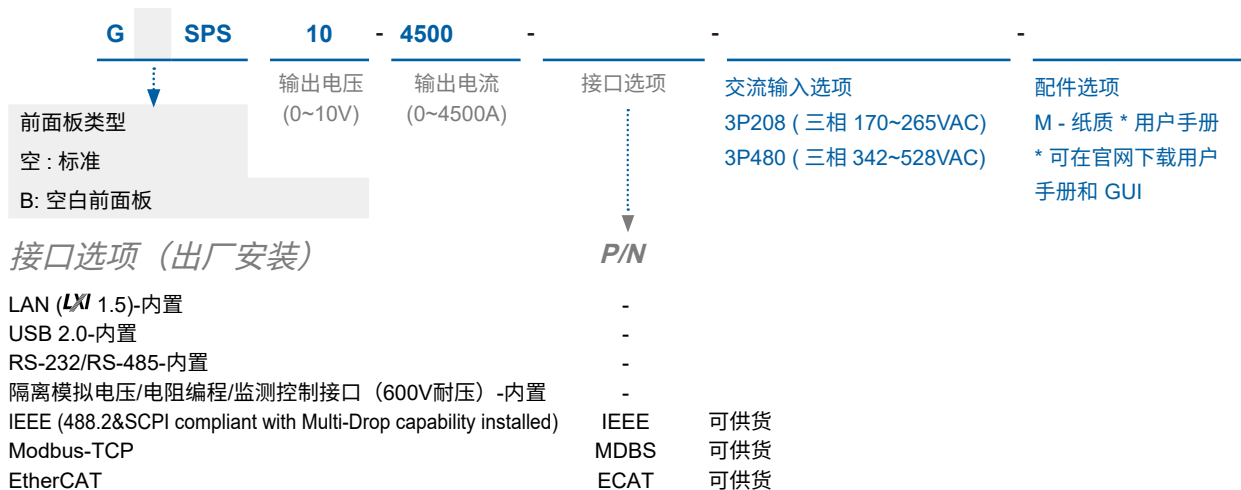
G SPS 10 - 4500 - - -

前面板类型
空 : 标准
B: 空白前面板

输出电压
(0~10V)

输出电流
(0~4500A)

接口选项

交流输入选项
3P208 ( 三相 170~265VAC)
3P480 ( 三相 342~528VAC)

配件选项
M - 纸质 * 用户手册
* 可在官网下载用户手册和 GUI

接口选项（出厂安装）

P/N

| | | |
|---|---|---|
| LAN (LXI 1.5)-内置 | - | |
| USB 2.0-内置 | - | |
| RS-232/RS-485-内置 | - | |
| 隔离模拟电压/电阻编程/监测控制接口（600V耐压）-内置 | - | |
| IEEE (488.2&SCPI compliant with Multi-Drop capability installed) | IEEE | 可供货 |
| Modbus-TCP | MDBS | 可供货 |
| EtherCAT | ECAT | 可供货 |